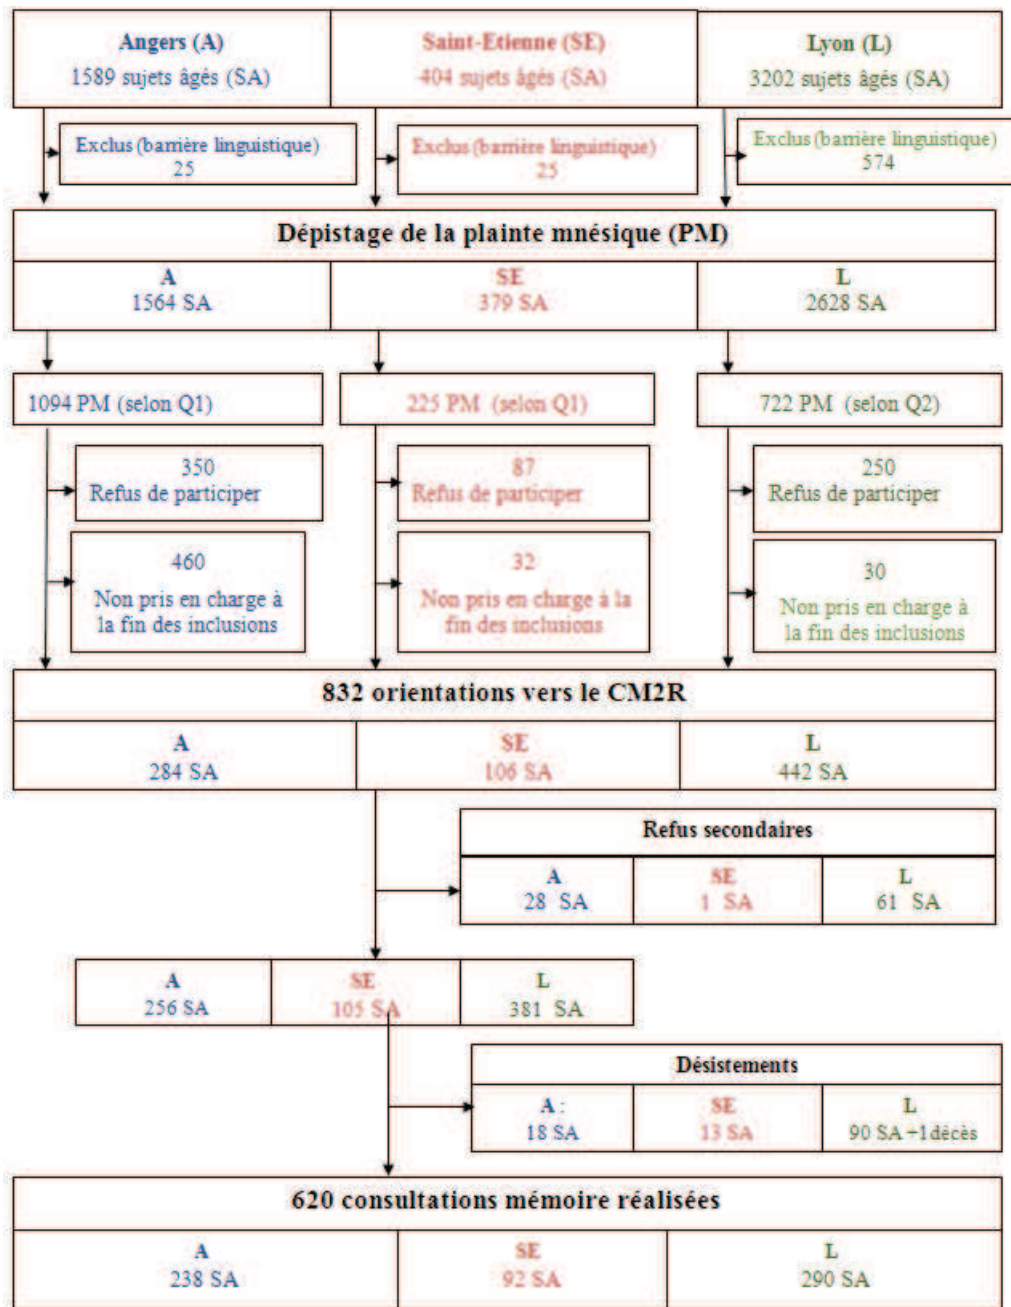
Angers (A)
1589 sujets âgés (SA)

Saint-Etienne (SE)
404 sujets âgés (SA)

Lyon (L)
3202 sujets âgés (SA)

Exclus (barrière linguistique)
25

Exclus (barrière linguistique)
25

Exclus (barrière linguistique)
574

Dépistage de la plainte mnésique (PM)

| A 1564 SA | SE 379 SA | L 2628 SA |
|---|---|---|

1094 PM (selon Q1)

225 PM (selon Q1)

722 PM (selon Q2)

350
Refus de participer

87
Refus de participer

250
Refus de participer

460
Non pris en charge à la fin des inclusions

32
Non pris en charge à la fin des inclusions

30
Non pris en charge à la fin des inclusions

832 orientations vers le CM2R

| A 284 SA | SE 106 SA | L 442 SA |
|---|---|---|

Refus secondaires

| A 28 SA | SE 1 SA | L 61 SA |
|---|---|---|

| A 256 SA | SE 105 SA | L 381 SA |
|---|---|---|

Désistements

| A : 18 SA | SE 13 SA | L 90 SA +1 décès |
|---|---|---|

620 consultations mémoire réalisées

| A 238 SA | SE 92 SA | L 290 SA |
|---|---|---|